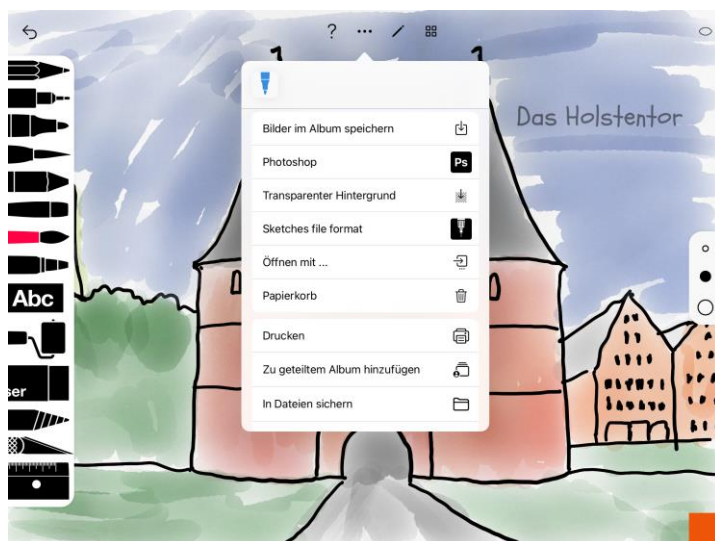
?

Das Holstentor

Bilder im Album speichern

Photoshop

Ps

Transparenter Hintergrund

Sketches file format

Öffnen mit ...

Papierkorb

Drucken

Zu geteiltem Album hinzufügen

In Dateien sichern

Abc

ser